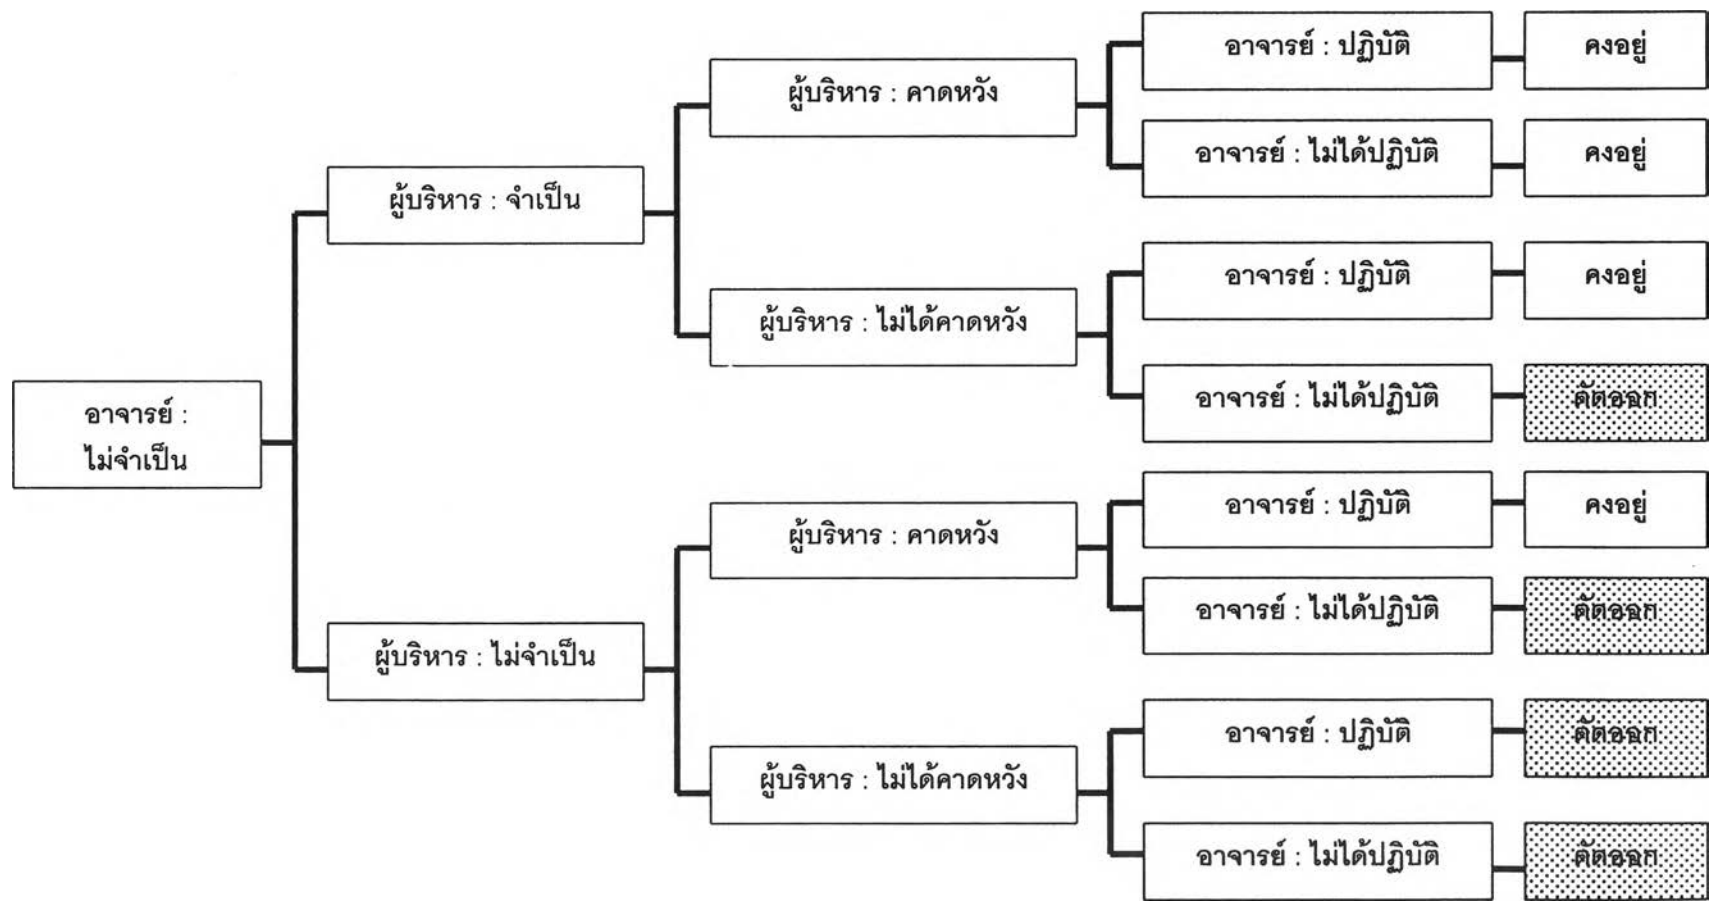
อาจารย์ : ไม่จำเป็น

ผู้บริหาร : จำเป็น

ผู้บริหาร : คาดหวัง

อาจารย์ : ปฏิบัติ

คงอยู่

อาจารย์ : ไม่ได้ปฏิบัติ

คงอยู่

ผู้บริหาร : ไม่ได้คาดหวัง

อาจารย์ : ปฏิบัติ

คงอยู่

อาจารย์ : ไม่ได้ปฏิบัติ

ตัดออก

ผู้บริหาร : ไม่จำเป็น

ผู้บริหาร : คาดหวัง

อาจารย์ : ปฏิบัติ

คงอยู่

อาจารย์ : ไม่ได้ปฏิบัติ

ตัดออก

ผู้บริหาร : ไม่ได้คาดหวัง

อาจารย์ : ปฏิบัติ

ตัดออก

อาจารย์ : ไม่ได้ปฏิบัติ

ตัดออก